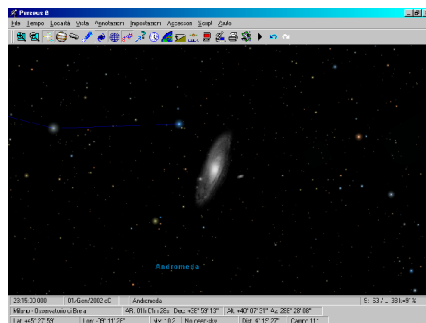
Perseus 8

File Tempo Località Vista Annotazioni Impostazioni Accessori Scopri Aiuto

Andromeda

23:15:33 000 | 01-Gen/2002 dC | Andromeda | S: 53 / ... 381 +8° %

Milano - Osservatorio di Brera | AR: 0h 0'h 23s | Dec: +38° 59' 13" | Alt: +40° 07' 31" Az: 286° 28' 08"

Lat: +45° 27' 59" | Lon: -09° 11' 28" | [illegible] | Nessun dato | Dist: 4° 15' 27" | Campo: 11°